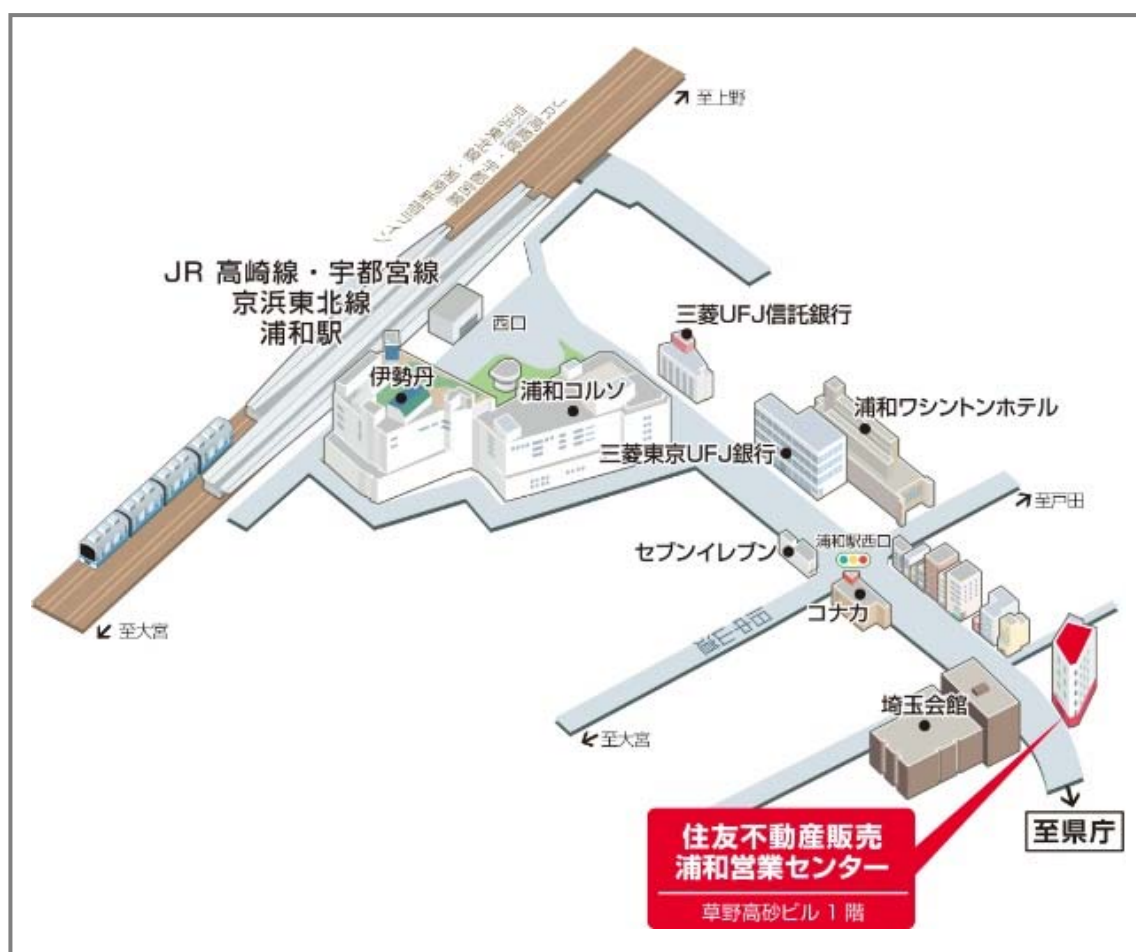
至上野

JR 高崎線・宇都宮線
京浜東北線
浦和駅

西口

三菱UFJ信託銀行

伊勢丹

浦和コルソ

浦和ワシントンホテル

三菱東京UFJ銀行

至戸田

浦和駅西口

セブンイレブン

コナカ

中山道

至大宮

埼玉会館

至大宮

至県庁

住友不動産販売
浦和営業センター
草野高砂ビル 1 階